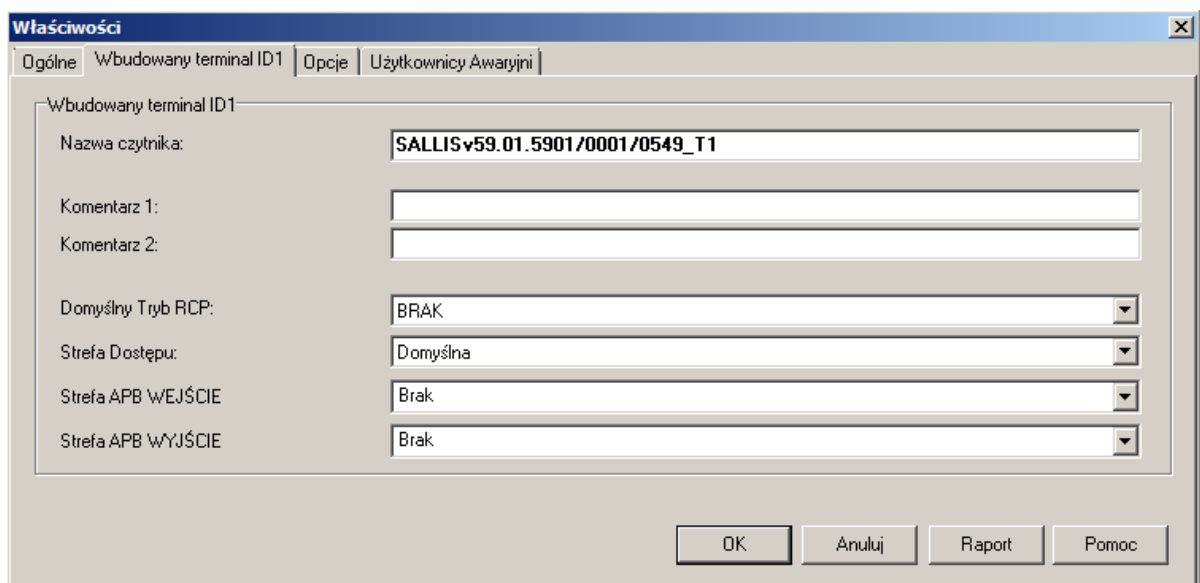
Właściwości

Ogólne | Wbudowany terminal ID1 | Opcje | Użytkownicy Awaryjni

Wbudowany terminal ID1

Nazwa czytnika: SALLISv59.01.5901/0001/0549_T1

Komentarz 1:

Komentarz 2:

Domyślny Tryb RCP: BRAK

Strefa Dostępu: Domyślna

Strefa APB WEJŚCIE Brak

Strefa APB WYJŚCIE Brak

OK Anuluj Raport Pomoc